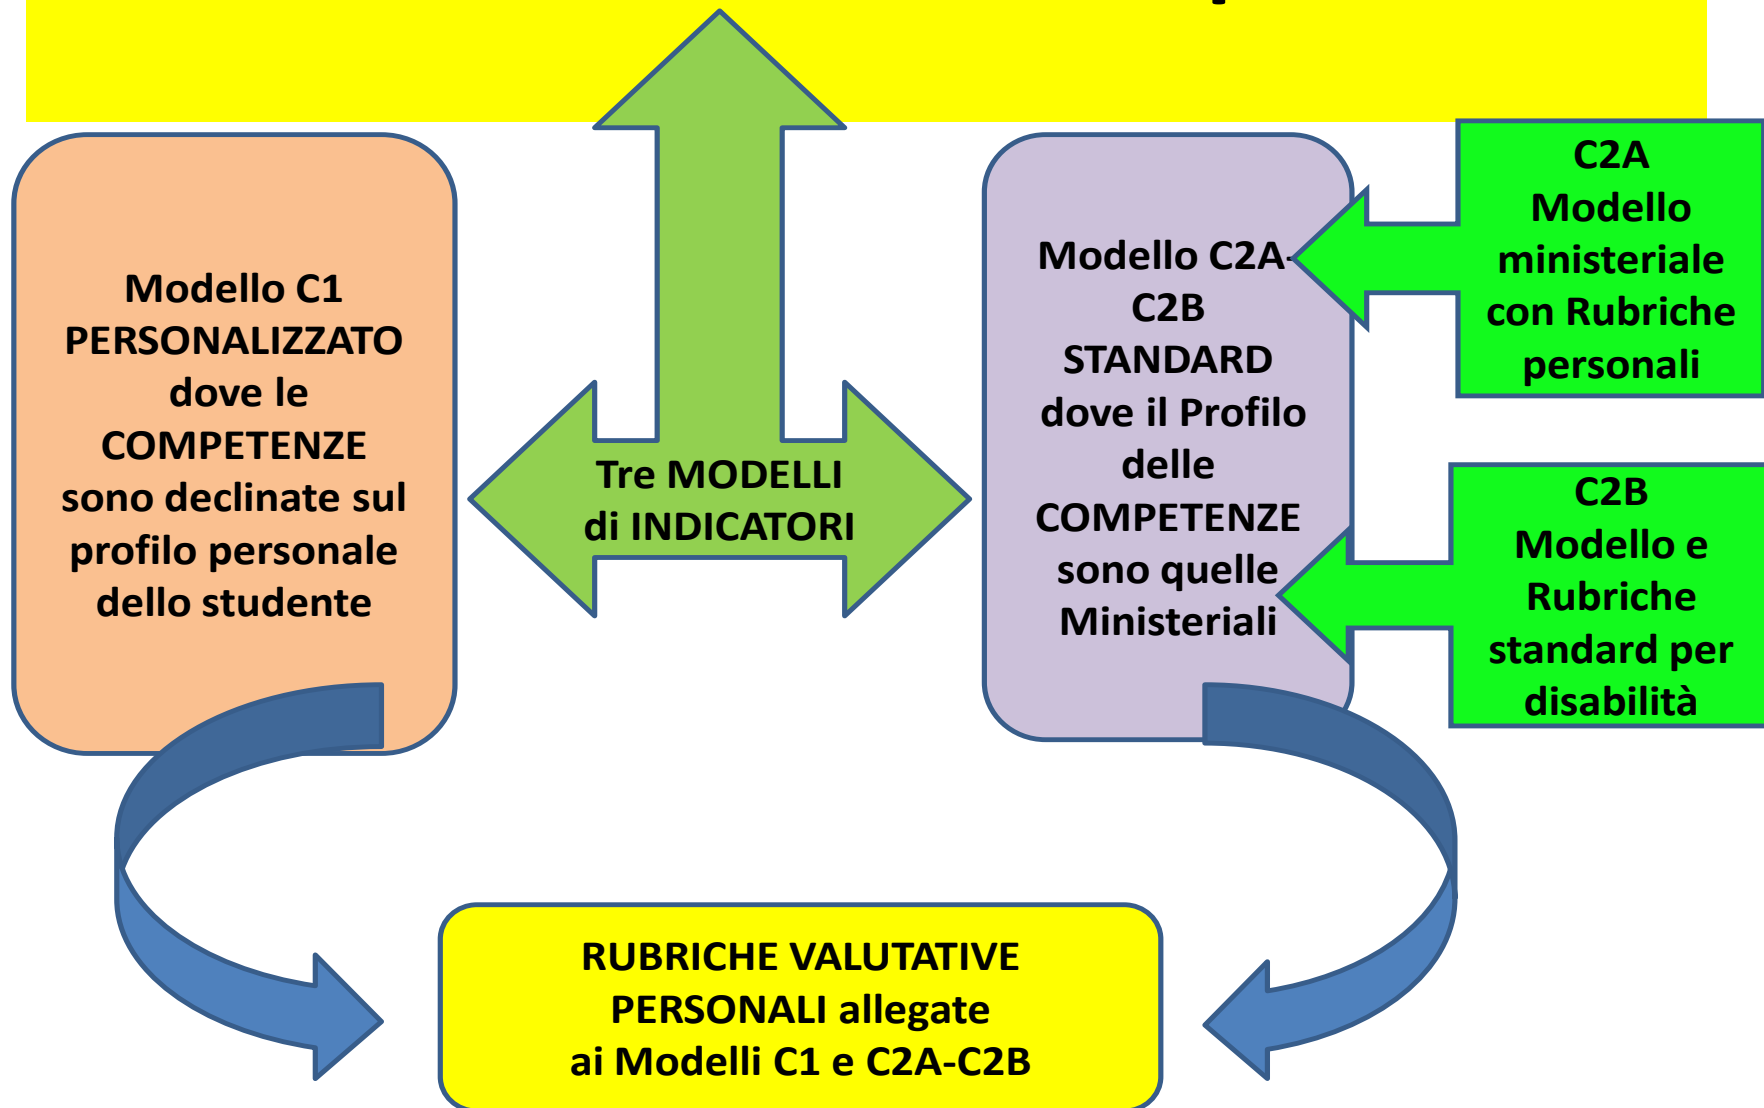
Modello C1 PERSONALIZZATO dove le COMPETENZE sono declinate sul profilo personale dello studente

Tre MODELLI di INDICATORI

Modello C2A-C2B STANDARD dove il Profilo delle COMPETENZE sono quelle Ministeriali

C2A Modello ministeriale con Rubriche personali

C2B Modello e Rubriche standard per disabilità

RUBRICHE VALUTATIVE PERSONALI allegate ai Modelli C1 e C2A-C2B